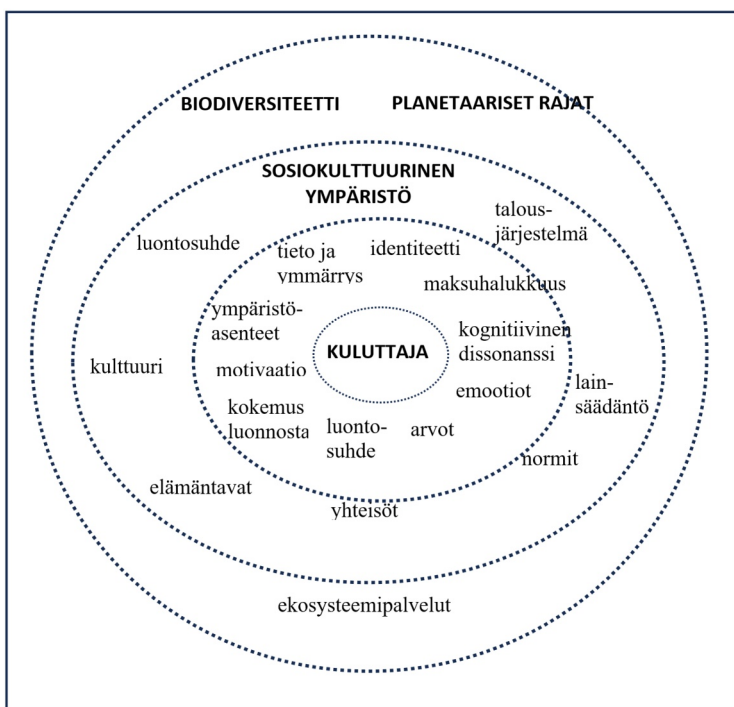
BIODIVERSITEETTI PLANETAARISET RAJAT

SOSIOKULTTUURINEN YMPÄRISTÖ

talousjärjestelmä

luontosuhde

tieto ja ymmärrys

identiteetti

maksuhalukkuus

ympäristöasenteet

KULUTTAJA

kognitiivinen dissonanssi

kulttuuri

motivaatio

emootiot

lainsäädäntö

kokemus luonnosta

luontosuhde

arvot

normit

elämäntavat

yhteisöt

ekosysteemipalvelut